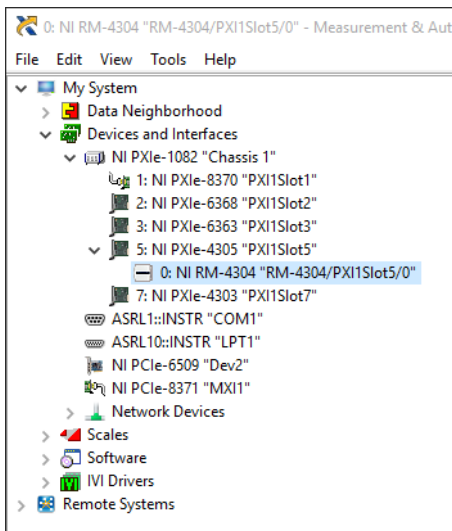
0: NI RM-4304 "RM-4304/PXI1Slot5/0" - Measurement & Aut

File Edit View Tools Help

My System
Data Neighborhood
Devices and Interfaces
NI PXIe-1082 "Chassis 1"
1: NI PXIe-8370 "PXI1Slot1"
2: NI PXIe-6368 "PXI1Slot2"
3: NI PXIe-6363 "PXI1Slot3"
5: NI PXIe-4305 "PXI1Slot5"
0: NI RM-4304 "RM-4304/PXI1Slot5/0"
7: NI PXIe-4303 "PXI1Slot7"
ASRL1::INSTR "COM1"
ASRL10::INSTR "LPT1"
NI PCIe-6509 "Dev2"
NI PCIe-8371 "MXI1"
Network Devices
Scales
Software
IVI Drivers
Remote Systems